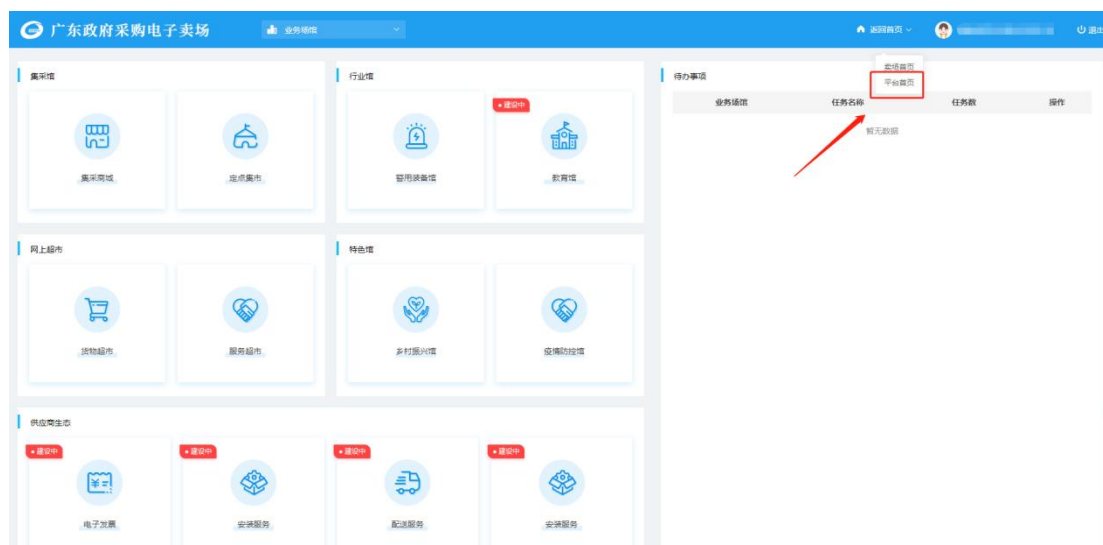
广东政府采购电子卖场

业务场馆

返回首页

卖场首页

平台首页

退出

集采馆

集采商城

定点集市

行业馆

警用装备馆

● 建设中

教育馆

网上超市

货物超市

服务超市

特色馆

乡村振兴馆

疫情防控馆

供应商生态

● 建设中

电子发票

● 建设中

安装服务

● 建设中

配送服务

● 建设中

安装服务

待办事项

| 业务场馆 | 任务名称 | 任务数 | 操作 |
|---|---|---|---|

暂无数据